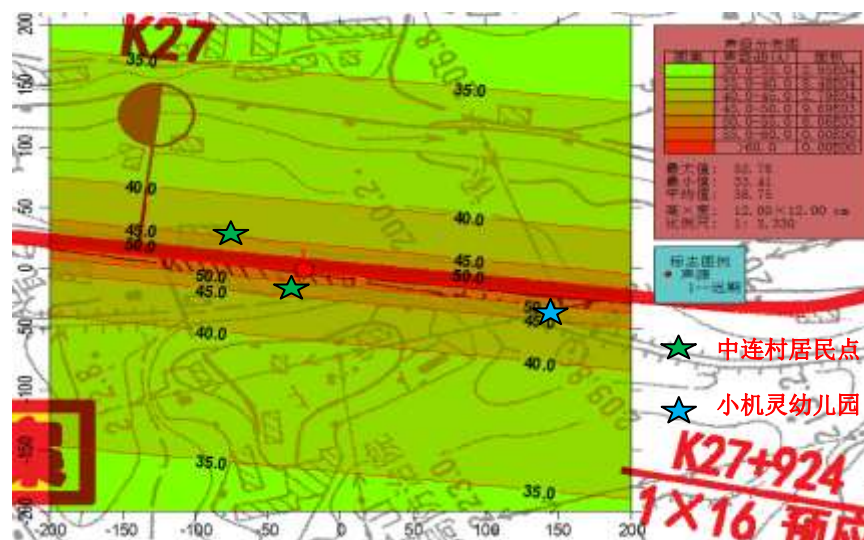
K27

35.0
35.0
40.0
40.0
45.0
50.0
45.0
50.0
50.0
45.0
40.0
50.0
45.0
40.0
35.0
35.0

200
150
100
50
0
-50
-100
-150

-200 -150 -100 -50 0 50 100 150 200

声级分布图
| 图案 | 声级值(A) | 面积 |
|---|---|---|
| | 30.0~35.0 | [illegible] |
| | 35.0~40.0 | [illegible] |
| | 40.0~45.0 | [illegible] |
| | 45.0~50.0 | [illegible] |
| | 50.0~55.0 | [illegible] |
| | 55.0~60.0 | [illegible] |
| | >60.0 | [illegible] |

最大值 52.78
最小值 32.41
平均值 38.75
宽×宽 12.00×12.00 cm
比例尺 1: 3,330

标志图例
● 声源
1—道路

中连村居民点
小机灵幼儿园

K27+924
1×16 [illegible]